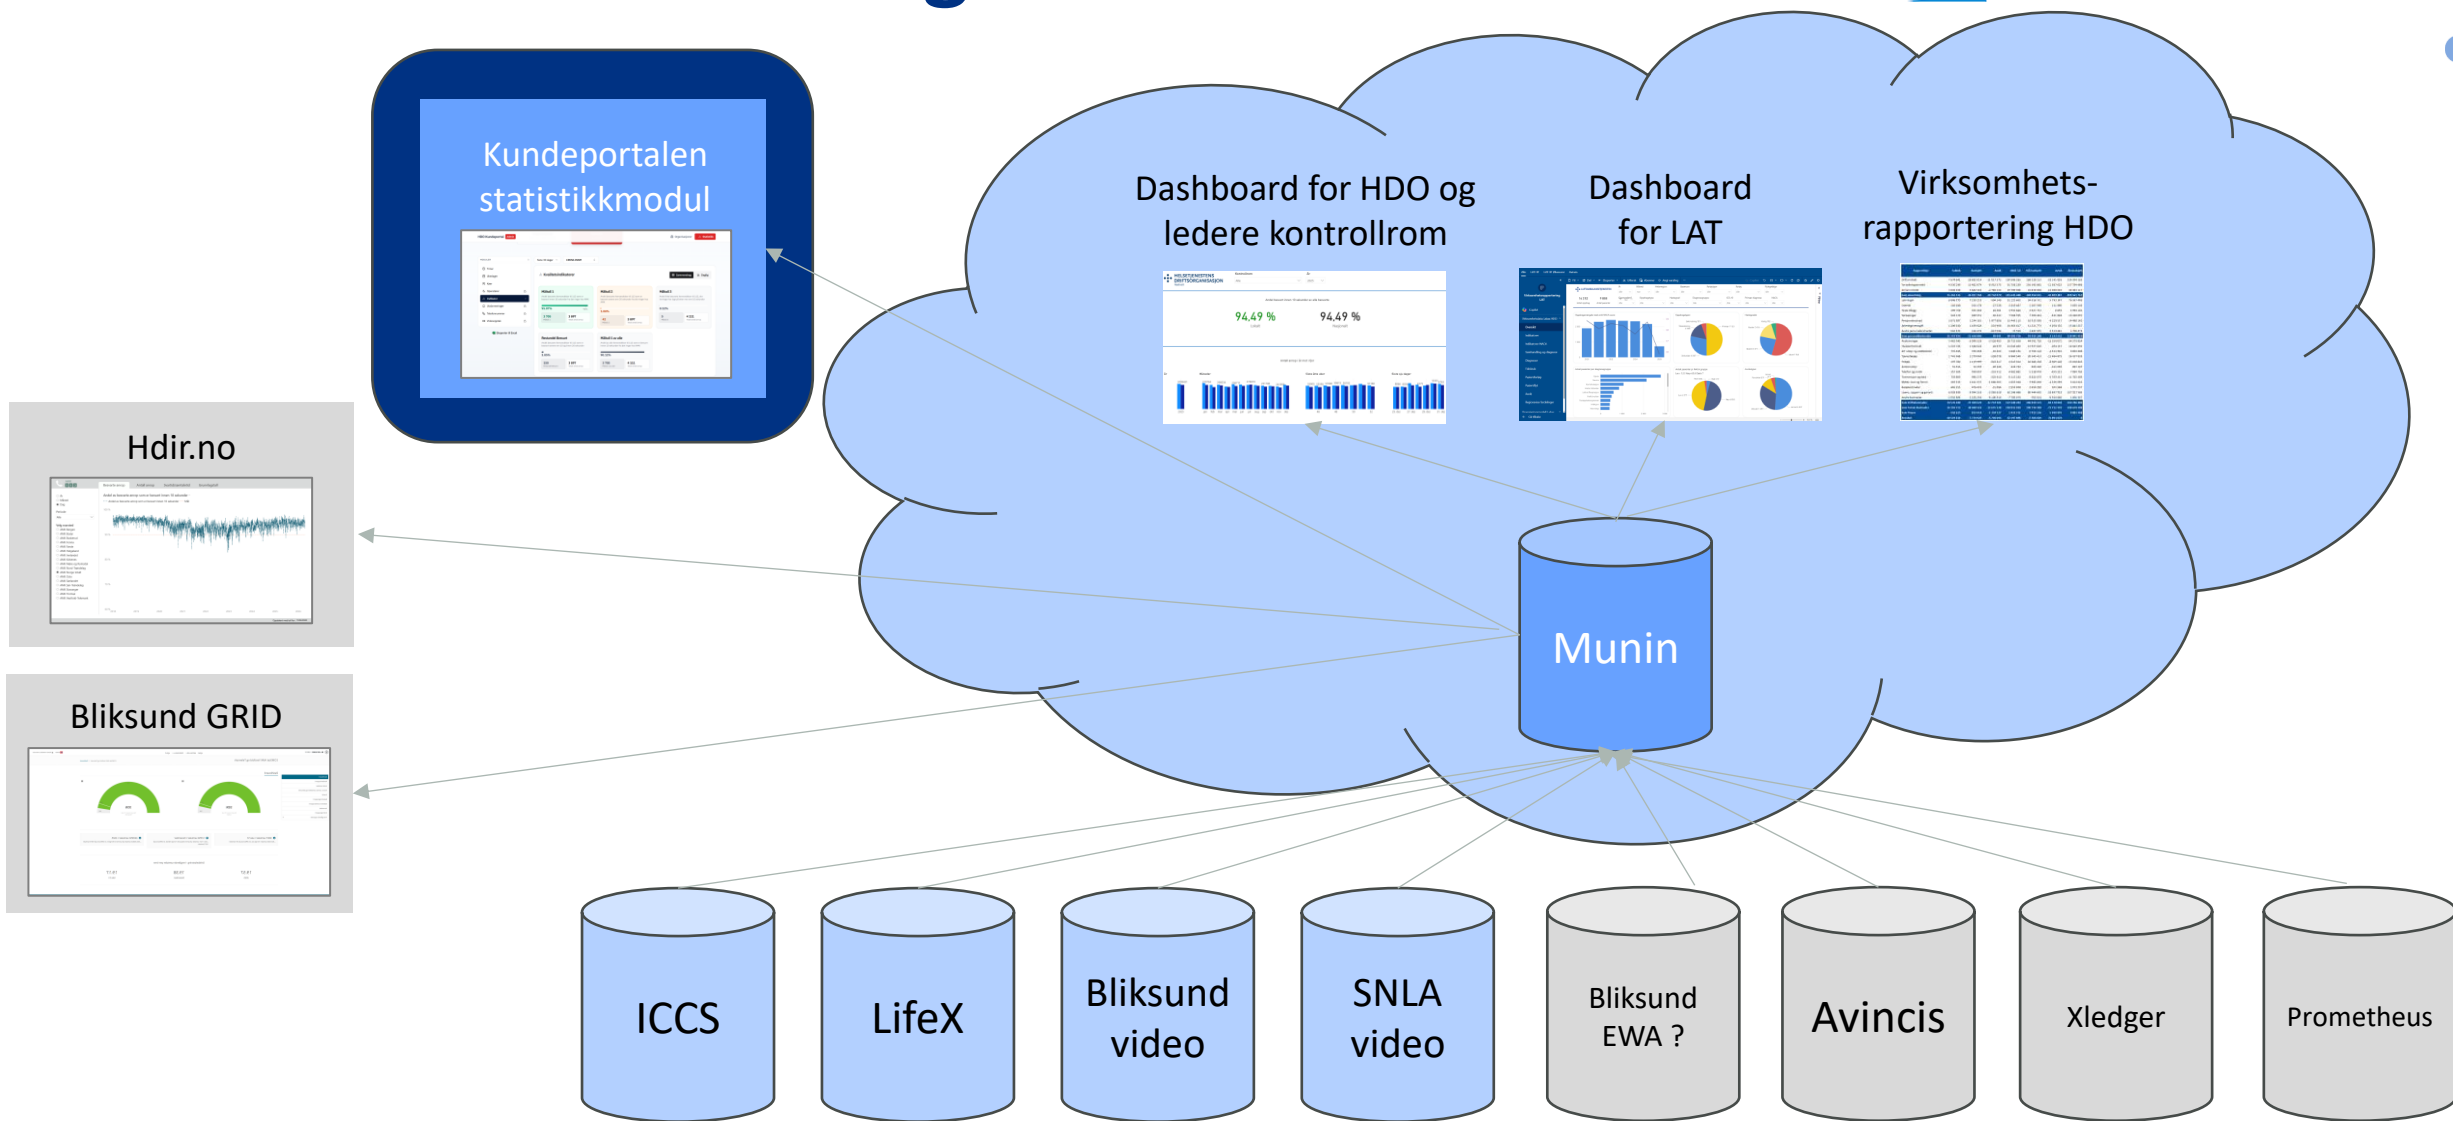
Kundeportalen statistikkmodul

Hdir.no

Bliksund GRID

Dashboard for HDO og ledere kontrollrom

94,49 %

94,49 %

Dashboard for LAT

Virksomhets-rapportering HDO

Munin

ICCS

LifeX

Bliksund video

SNLA video

Bliksund EWA ?

Avincis

Xledger

Prometheus